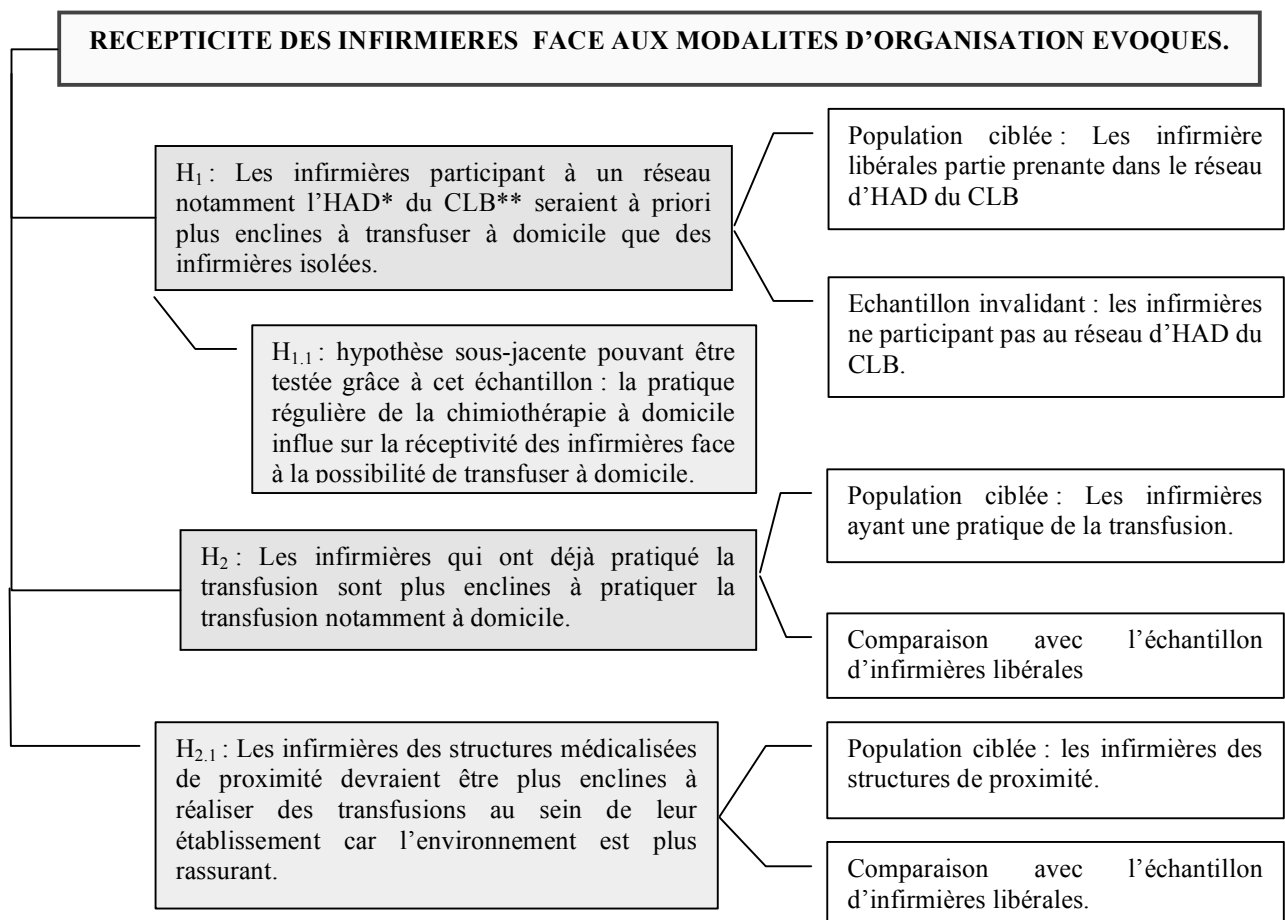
RECEPTICITE DES INFIRMIERES FACE AUX MODALITES D'ORGANISATION EVOQUES.

$H_1$ : Les infirmières participant à un réseau notamment l'HAD* du CLB** seraient à priori plus enclines à transfuser à domicile que des infirmières isolées.

Population ciblée : Les infirmière libérales partie prenante dans le réseau d'HAD du CLB

Echantillon invalidant : les infirmières ne participant pas au réseau d'HAD du CLB.

$H_{1.1}$ : hypothèse sous-jacente pouvant être testée grâce à cet échantillon : la pratique régulière de la chimiothérapie à domicile influe sur la réceptivité des infirmières face à la possibilité de transfuser à domicile.

$H_2$ : Les infirmières qui ont déjà pratiqué la transfusion sont plus enclines à pratiquer la transfusion notamment à domicile.

Population ciblée : Les infirmières ayant une pratique de la transfusion.

Comparaison avec l'échantillon d'infirmières libérales

$H_{2.1}$ : Les infirmières des structures médicalisées de proximité devraient être plus enclines à réaliser des transfusions au sein de leur établissement car l'environnement est plus rassurant.

Population ciblée : les infirmières des structures de proximité.

Comparaison avec l'échantillon d'infirmières libérales.